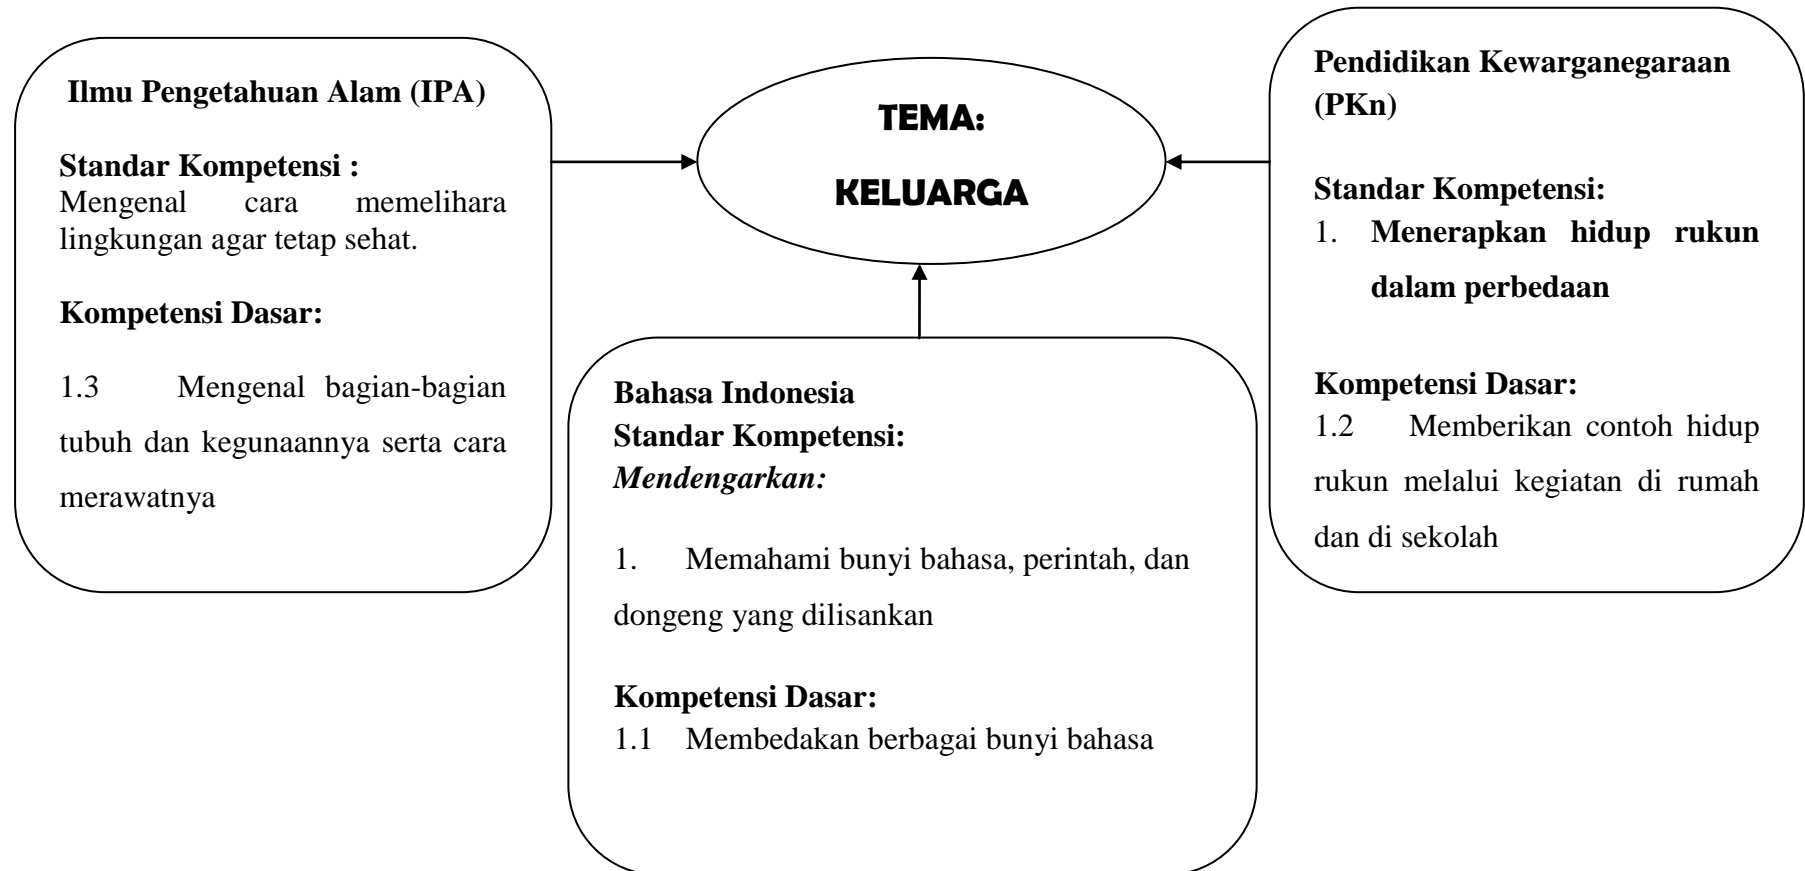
Ilmu Pengetahuan Alam (IPA)

Standar Kompetensi :
Mengenal cara memelihara lingkungan agar tetap sehat.

Kompetensi Dasar:

1.3 Mengenal bagian-bagian tubuh dan kegunaannya serta cara merawatnya

TEMA:

KELUARGA

Pendidikan Kewarganegaraan (PKn)

Standar Kompetensi:
1. Menerapkan hidup rukun dalam perbedaan

Kompetensi Dasar:
1.2 Memberikan contoh hidup rukun melalui kegiatan di rumah dan di sekolah

Bahasa Indonesia
Standar Kompetensi:
Mendengarkan:

1. Memahami bunyi bahasa, perintah, dan dongeng yang dilisankan

Kompetensi Dasar:
1.1 Membedakan berbagai bunyi bahasa